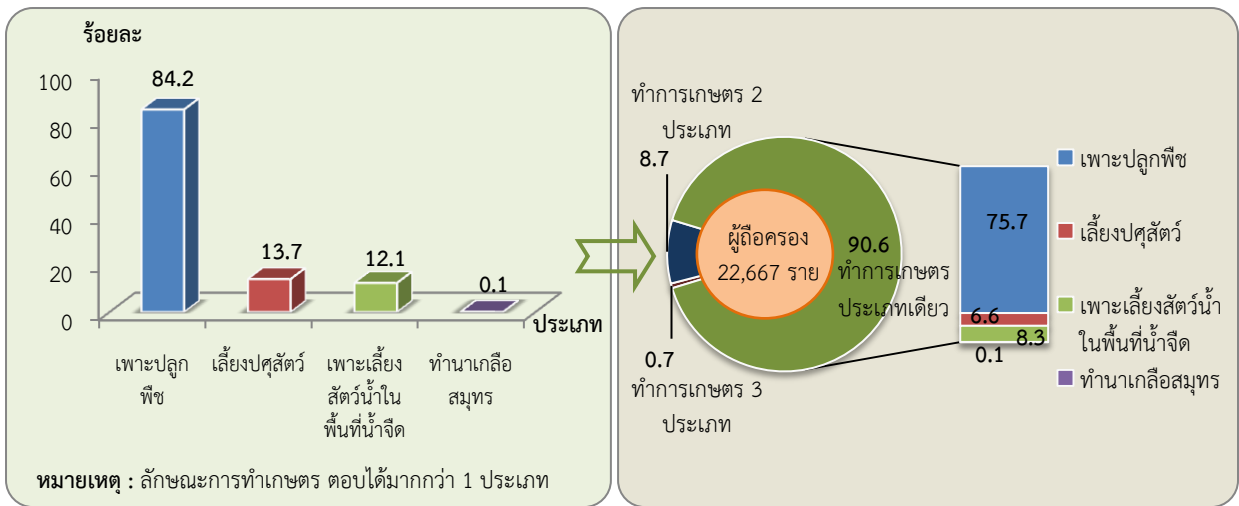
ร้อยละ

100
80
60
40
20
0

84.2
13.7
12.1
0.1

ประเภท

เพาะปลูกพืช
เลี้ยงปศุสัตว์
เพาะเลี้ยงสัตว์น้ำในพื้นที่น้ำจืด
ทำนาเกลือสมุทร

หมายเหตุ : ลักษณะการทำเกษตร ตอบได้มากกว่า 1 ประเภท

ทำการเกษตร 2 ประเภท
8.7
ผู้ถือครอง 22,667 ราย
90.6 ทำการเกษตรประเภทเดียว
0.7
ทำการเกษตร 3 ประเภท

75.7
6.6
8.3
0.1

เพาะปลูกพืช
เลี้ยงปศุสัตว์
เพาะเลี้ยงสัตว์น้ำในพื้นที่น้ำจืด
ทำนาเกลือสมุทร